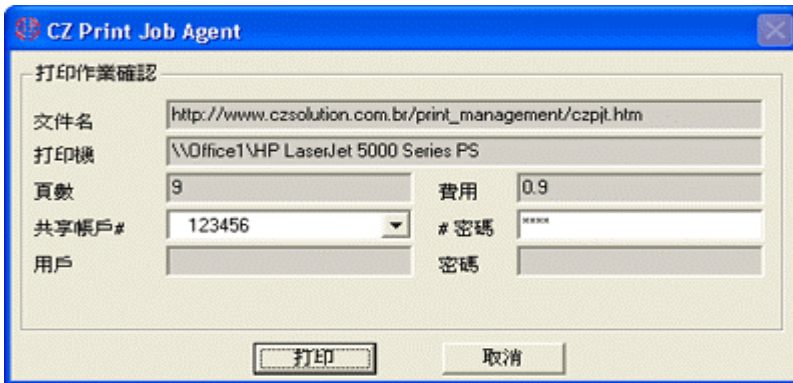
CZ Print Job Agent

打印作業確認

文件名 http://www.czsolution.com.br/print_management/czpjt.htm

打印機 \\Office1\HP LaserJet 5000 Series PS

頁數 9

費用 0.9

共享帳戶# 123456

# 密碼 ****

用戶

密碼

打印

取消